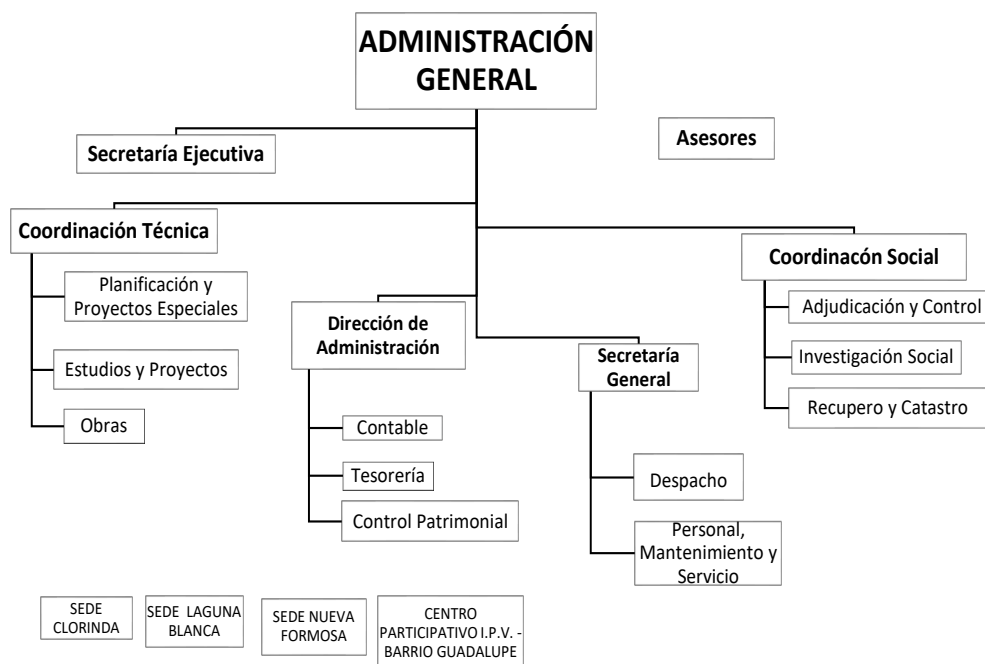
ADMINISTRACIÓN GENERAL

Secretaría Ejecutiva

Asesores

Coordinación Técnica

Planificación y Proyectos Especiales

Estudios y Proyectos

Obras

Dirección de Administración

Contable

Tesorería

Control Patrimonial

Secretaría General

Despacho

Personal, Mantenimiento y Servicio

Coordinacón Social

Adjudicación y Control

Investigación Social

Recupero y Catastro

SEDE CLORINDA

SEDE LAGUNA BLANCA

SEDE NUEVA FORMOSA

CENTRO PARTICIPATIVO I.P.V. - BARRIO GUADALUPE